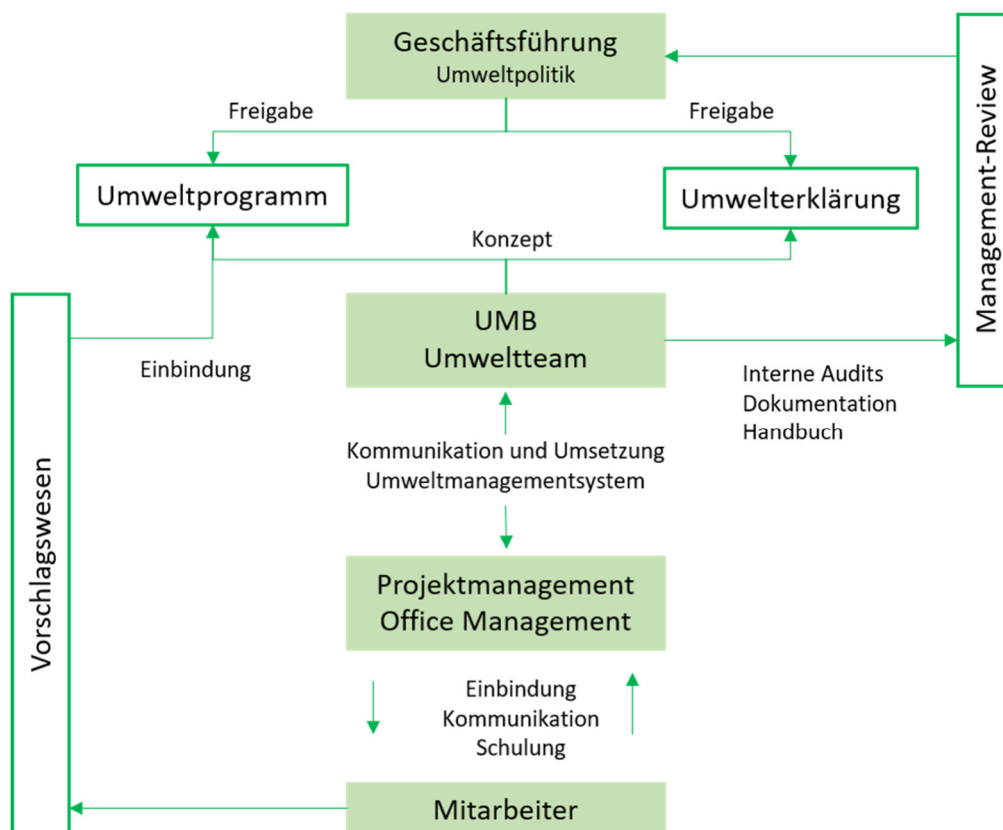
Geschäftsführung
Umweltpolitik

Freigabe

Freigabe

Management-Review

Umweltprogramm

Umwelterklärung

Konzept

Vorschlagswesen

UMB
Umweltteam

Einbindung

Interne Audits
Dokumentation
Handbuch

Kommunikation und Umsetzung
Umweltmanagementsystem

Projektmanagement
Office Management

Einbindung
Kommunikation
Schulung

Mitarbeiter